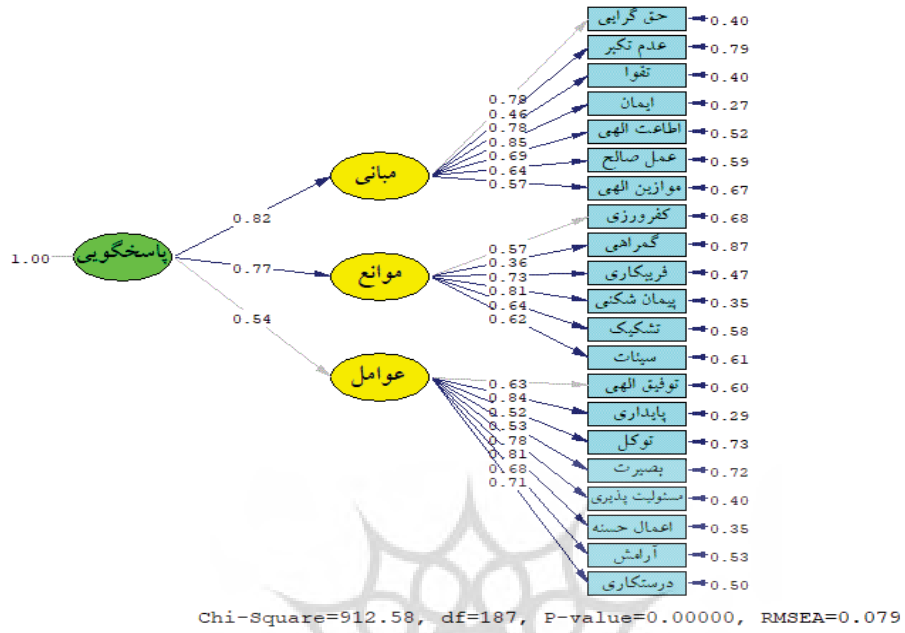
1.00 پاسخگویی
0.82
0.77
0.54
مبانی
موانع
عوامل

0.78
0.46
0.78
0.85
0.69
0.64
0.57

حق گرایی 0.40
عدم تکبر 0.79
تقوا 0.40
ایمان 0.27
اطاعت الهی 0.52
عمل صالح 0.59
موازین الهی 0.67

0.57
0.36
0.73
0.81
0.64
0.62

کفرورزی 0.68
گمراهی 0.87
فریبکاری 0.47
پیمان شکنی 0.35
تشکیک 0.58
سیئات 0.61

0.63
0.84
0.52
0.53
0.78
0.81
0.68
0.71

توفیق الهی 0.60
پایداری 0.29
توکل 0.73
بصیرت 0.72
مسئولیت پذیری 0.40
اعمال حسنه 0.35
آرامش 0.53
درستکاری 0.50

Chi-Square=912.58, df=187, P-value=0.00000, RMSEA=0.079